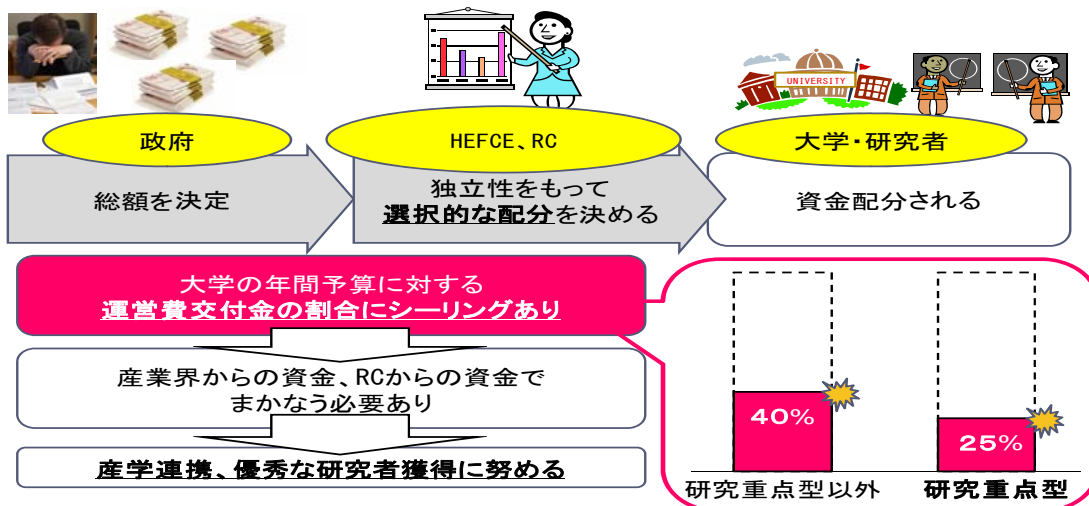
UNIVERSITY

政府

総額を決定

HEFCE、RC

独立性をもって
選択的な配分を決める

大学・研究者

資金配分される

大学の年間予算に対する
運営費交付金の割合にシーリングあり

産業界からの資金、RCからの資金で
まかなう必要あり

産学連携、優秀な研究者獲得に努める

40%

研究重点型以外

25%

研究重点型